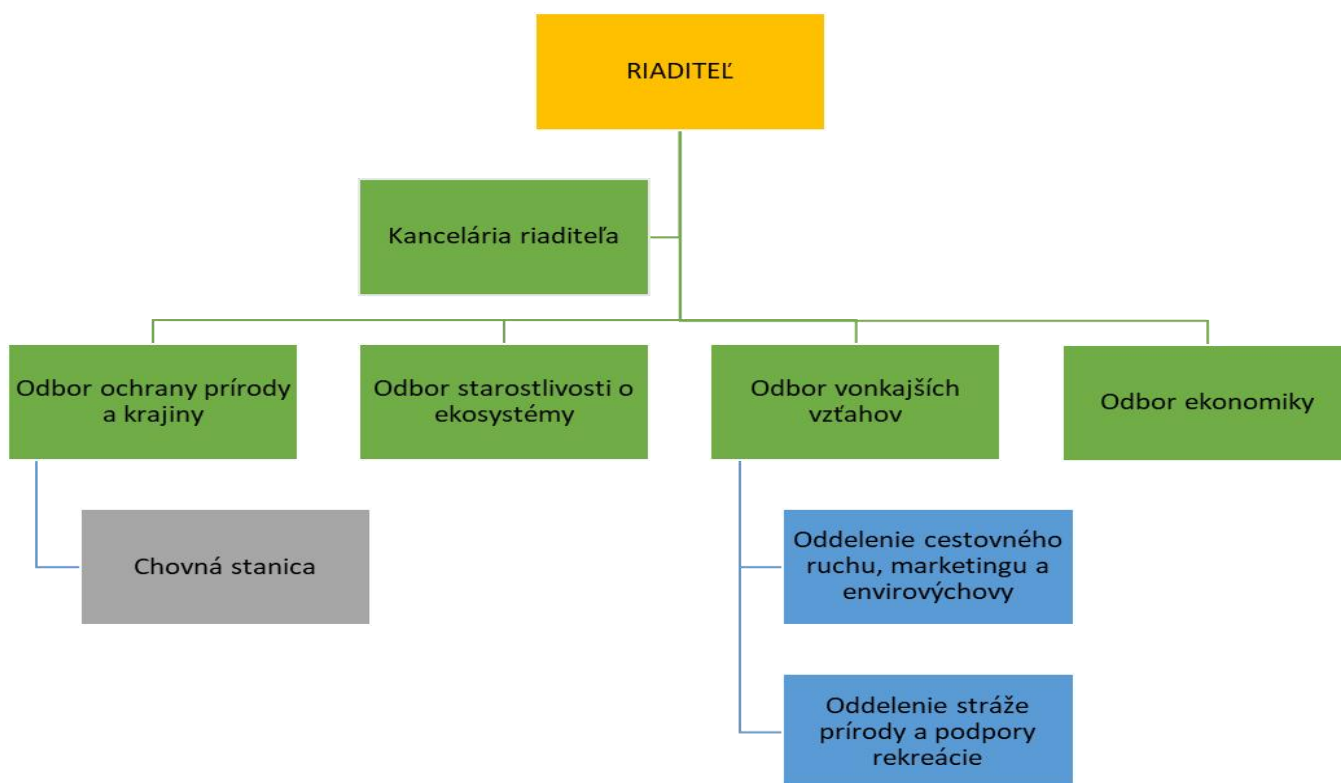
RIADITEĽ

Kancelária riaditeľa

Odbor ochrany prírody a krajiny

Odbor starostlivosti o ekosystémy

Odbor vonkajších vzťahov

Odbor ekonomiky

Chovná stanica

Oddelenie cestovného ruchu, marketingu a envirovýchovy

Oddelenie stráže prírody a podpory rekreácie